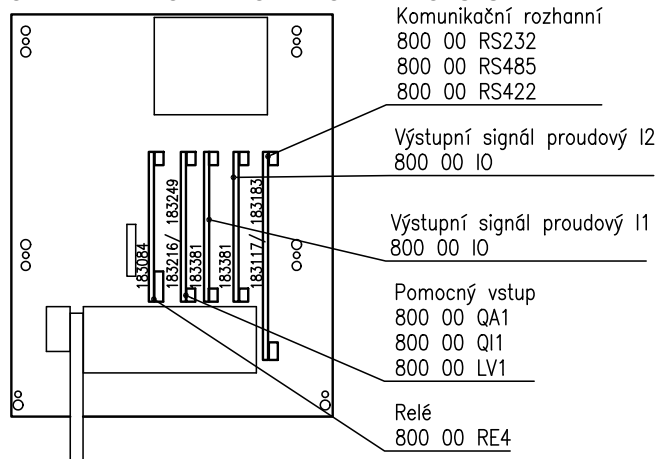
Komunikační rozhanní
800 00 RS232
800 00 RS485
800 00 RS422

Výstupní signál proudový I2
800 00 IO

Výstupní signál proudový I1
800 00 IO

Pomocný vstup
800 00 QA1
800 00 QI1
800 00 LV1

Relé
800 00 RE4

183084
183216 / 183249
183381
183381
183117 / 183183